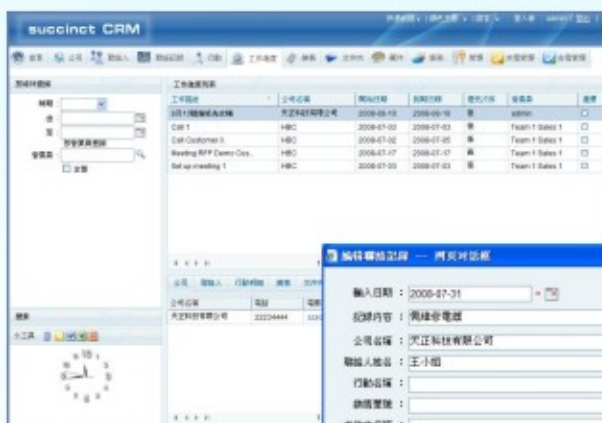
succinct CRM

| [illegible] | 公司名稱 | 開始日期 | 到期日期 | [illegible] | 負責者 |
|---|---|---|---|---|---|
| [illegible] | 天正科技有限公司 | 2008-08-18 | 2008-08-18 | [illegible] | admin |
| Call 1 | HBC | 2008-07-03 | 2008-07-03 | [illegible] | Team 1 Sales 1 |
| Call Customer X | HBC | 2008-07-02 | 2008-07-05 | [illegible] | Team 1 Sales 1 |
| Meeting RFP Demo Cus... | HBC | 2008-07-17 | 2008-07-17 | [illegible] | Team 1 Sales 1 |
| Set up meeting 1 | HBC | 2008-07-03 | 2008-07-03 | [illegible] | Team 1 Sales 1 |

| 公司名稱 | 電話 |
|---|---|
| 天正科技有限公司 | 22224444 |

編輯聯絡記錄 — 網頁對話框

輸入日期： 2008-07-31

記錄內容： 與維修電話

公司名稱： 天正科技有限公司

聯絡人姓名： 王小姐

行動名稱：

排程整隊：